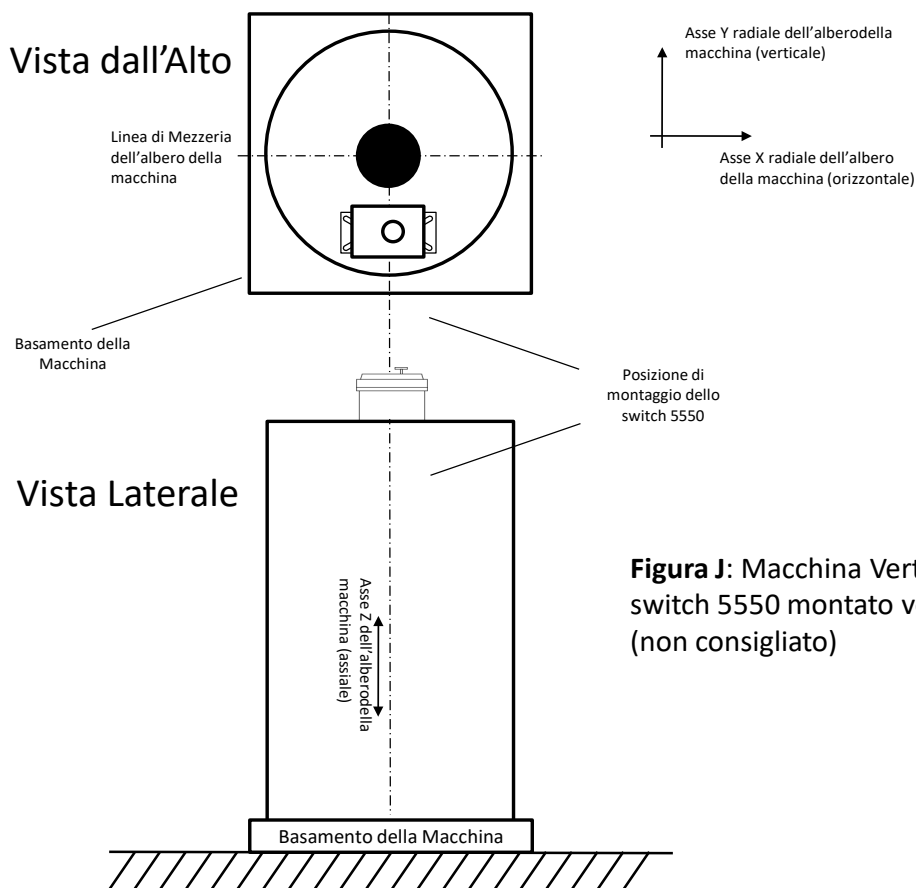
Vista dall'Alto

Asse Y radiale dell'alberodella macchina (verticale)

Linea di Mezzeria dell'albero della macchina

Asse X radiale dell'albero della macchina (orizzontale)

Basamento della Macchina

Posizione di montaggio dello switch 5550

Vista Laterale

Asse Z dell'alberodella macchina (assiale)

**Figura J**: Macchina Vert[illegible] switch 5550 montato v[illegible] (non consigliato)

Basamento della Macchina